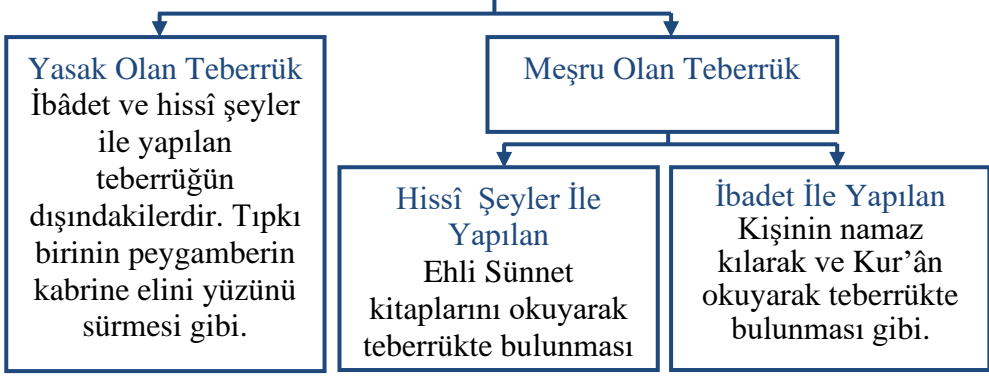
Yasak Olan Teberrük
İbâdet ve hissî şeyler ile yapılan teberrüğün dışındakilerdir. Tıpkı birinin peygamberin kabrine elini yüzünü sürmesi gibi.

Meşru Olan Teberrük

Hissî Şeyler İle Yapılan
Ehli Sünnet kitaplarını okuyarak teberrükte bulunması

İbadet İle Yapılan
Kişinin namaz kılarak ve Kur'ân okuyarak teberrükte bulunması gibi.